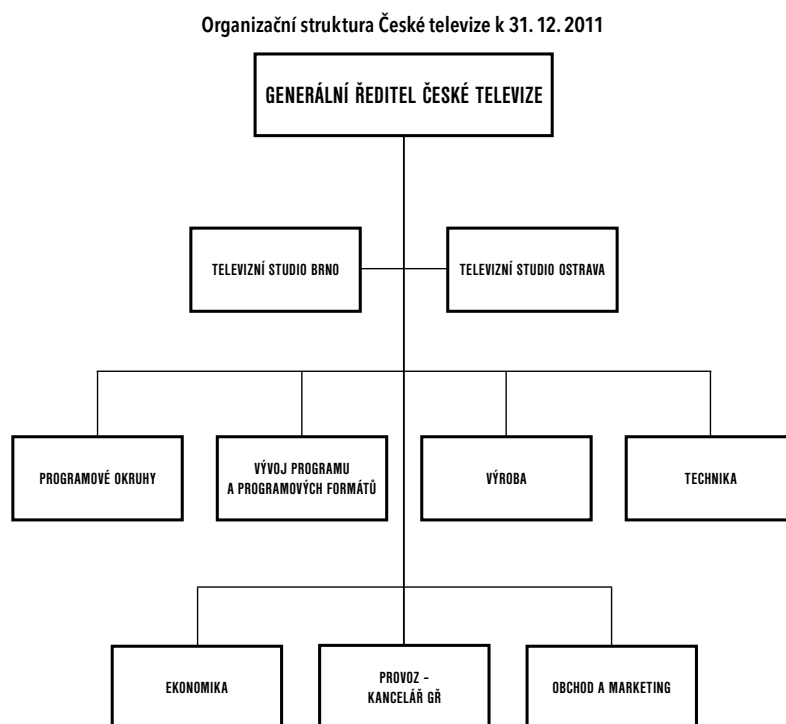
Organizační struktura České televize k 31. 12. 2011

GENERÁLNÍ ŘEDITEL ČESKÉ TELEVIZE

TELEVIZNÍ STUDIO BRNO

TELEVIZNÍ STUDIO OSTRAVA

PROGRAMOVÉ OKRUHY

VÝVOJ PROGRAMU A PROGRAMOVÝCH FORMÁTŮ

VÝROBA

TECHNIKA

EKONOMIKA

PROVOZ – KANCELÁŘ GŘ

OBCHOD A MARKETING